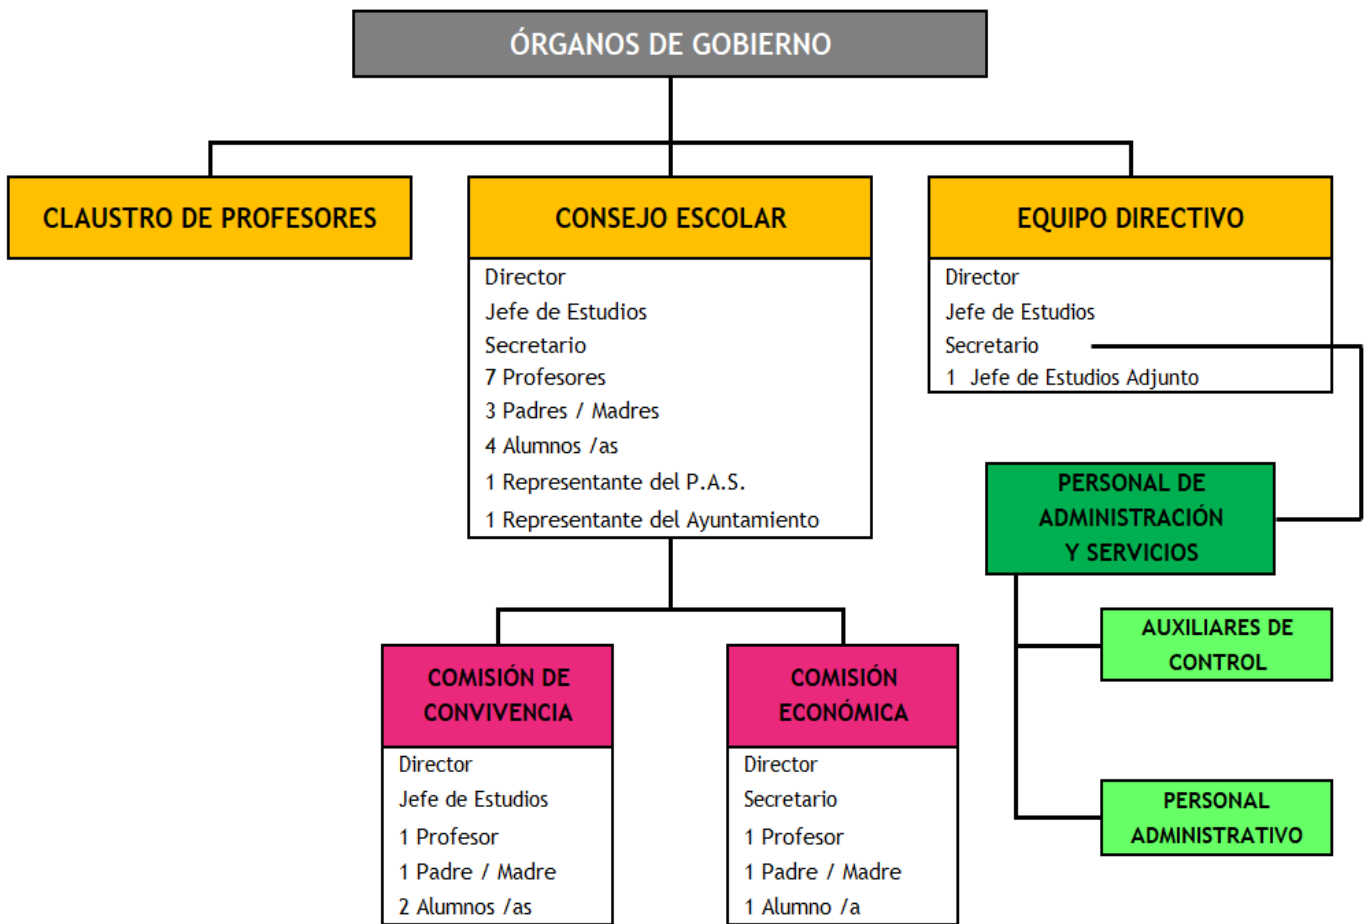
ÓRGANOS DE GOBIERNO

CLAUSTRO DE PROFESORES

CONSEJO ESCOLAR
Director
Jefe de Estudios
Secretario
7 Profesores
3 Padres / Madres
4 Alumnos /as
1 Representante del P.A.S.
1 Representante del Ayuntamiento

EQUIPO DIRECTIVO
Director
Jefe de Estudios
Secretario
1 Jefe de Estudios Adjunto

PERSONAL DE ADMINISTRACIÓN Y SERVICIOS

AUXILIARES DE CONTROL

PERSONAL ADMINISTRATIVO

COMISIÓN DE CONVIVENCIA
Director
Jefe de Estudios
1 Profesor
1 Padre / Madre
2 Alumnos /as

COMISIÓN ECONÓMICA
Director
Secretario
1 Profesor
1 Padre / Madre
1 Alumno /a